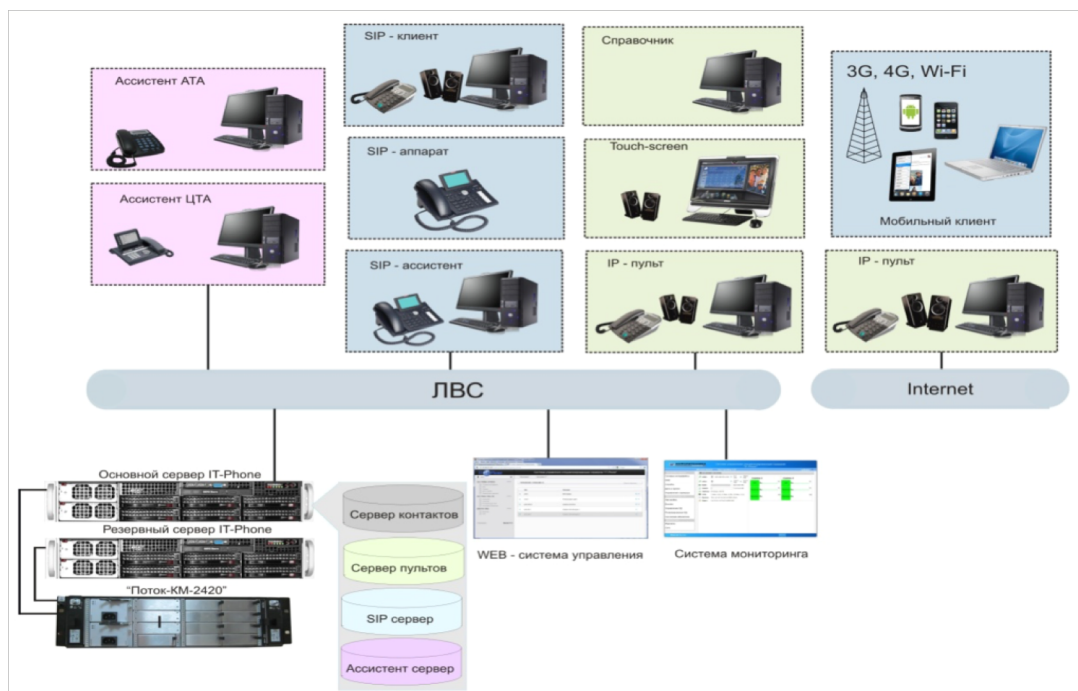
Ассистент АТА

Ассистент ЦТА

SIP - клиент

SIP - аппарат

SIP - ассистент

Справочник

Touch-screen

IP - пульт

3G, 4G, Wi-Fi

Мобильный клиент

IP - пульт

ЛВС

Internet

Основной сервер IT-Phone

Резервный сервер IT-Phone

"Поток-КМ-2420"

Сервер контактов

Сервер пультов

SIP сервер

Ассистент сервер

WEB - система управления

Система мониторинга